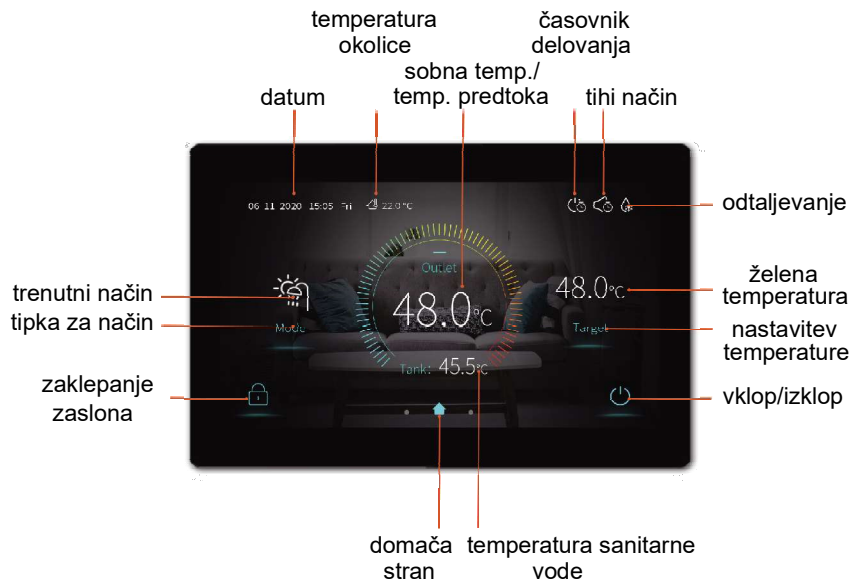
temperatura okolice

časovnik delovanja

sobna temp./ temp. predtoka

datum

tihi način

06 11 2020 15:05 Fri 22.0°C

odtaljevanje

Outlet

trenutni način

48.0°C

48.0°C

želena temperatura

tipka za način

Mode

Target

nastavitev temperature

Tank: 45.5°C

zaklepanje zaslona

vklop/izklop

domača stran

temperatura sanitarne vode